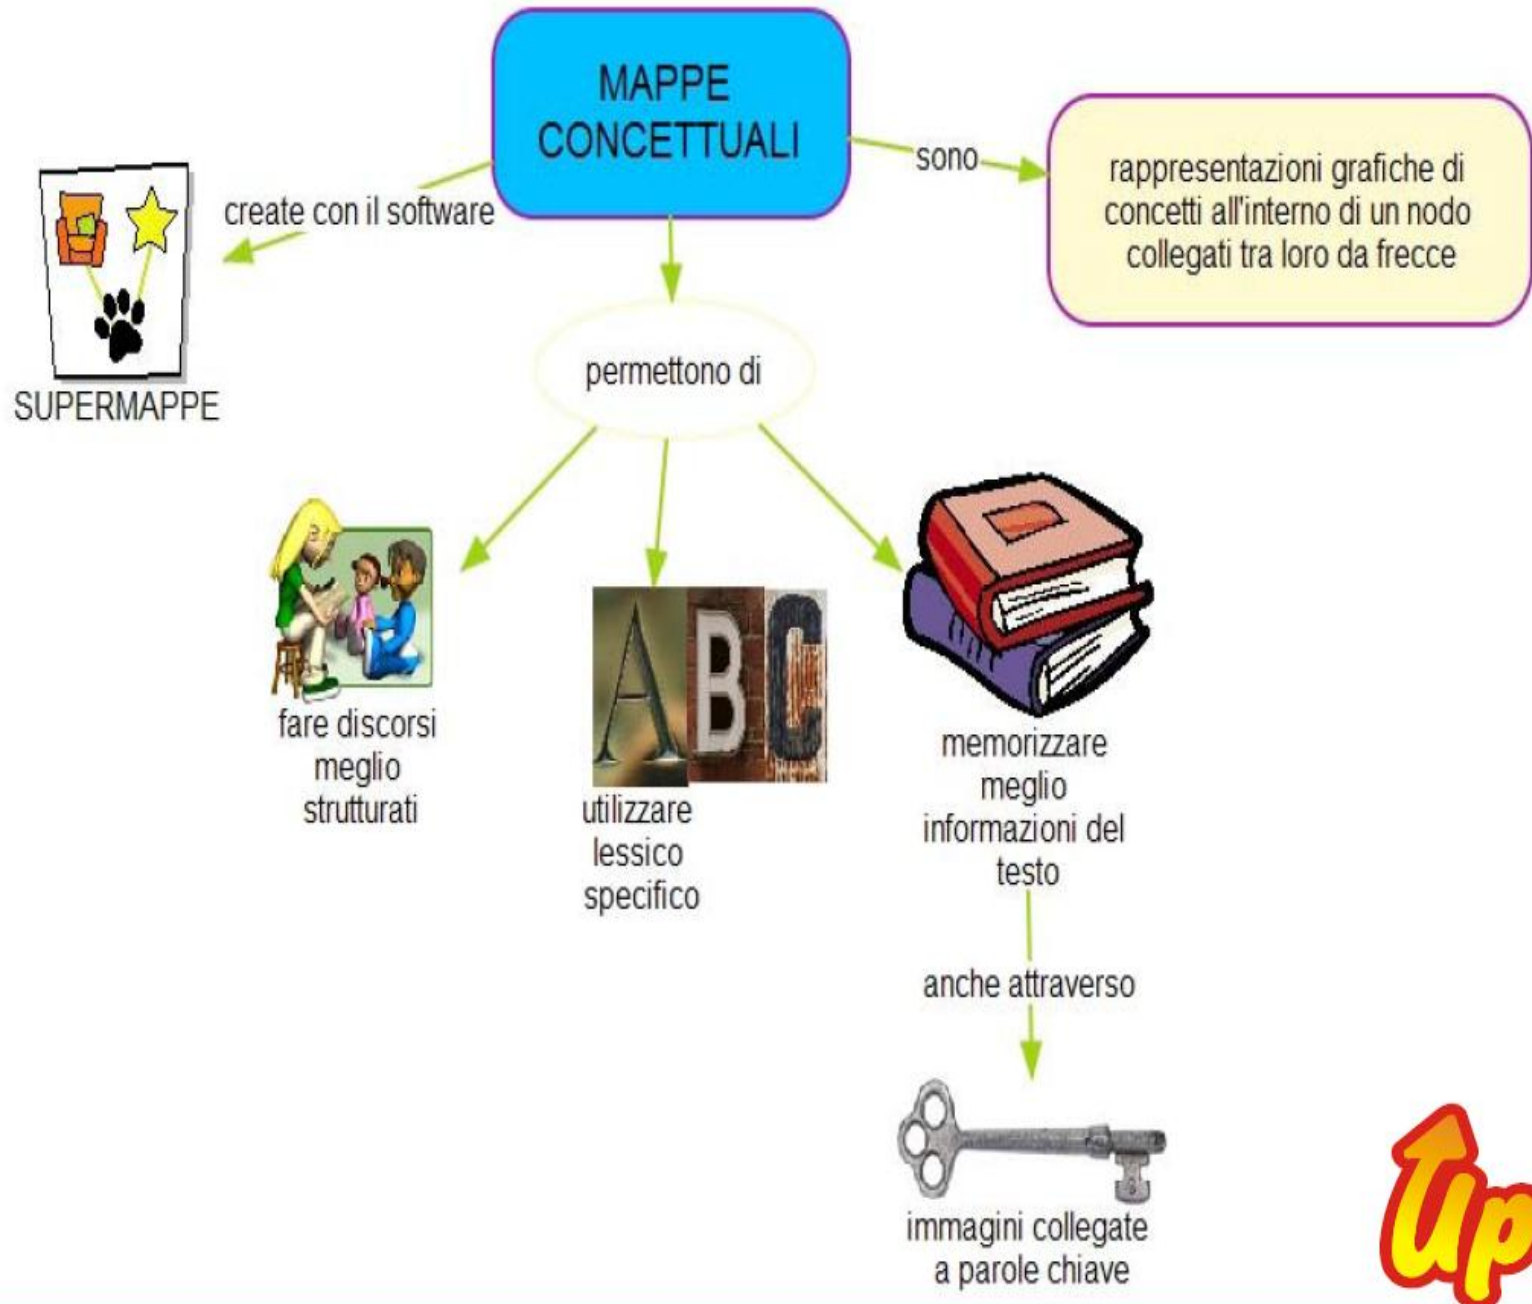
MAPPE CONCETTUALI

create con il software

SUPERMAPPE

sono

rappresentazioni grafiche di concetti all'interno di un nodo collegati tra loro da frecce

permettono di

fare discorsi meglio strutturati

A B C

utilizzare lessico specifico

memorizzare meglio informazioni del testo

anche attraverso

immagini collegate a parole chiave

Up